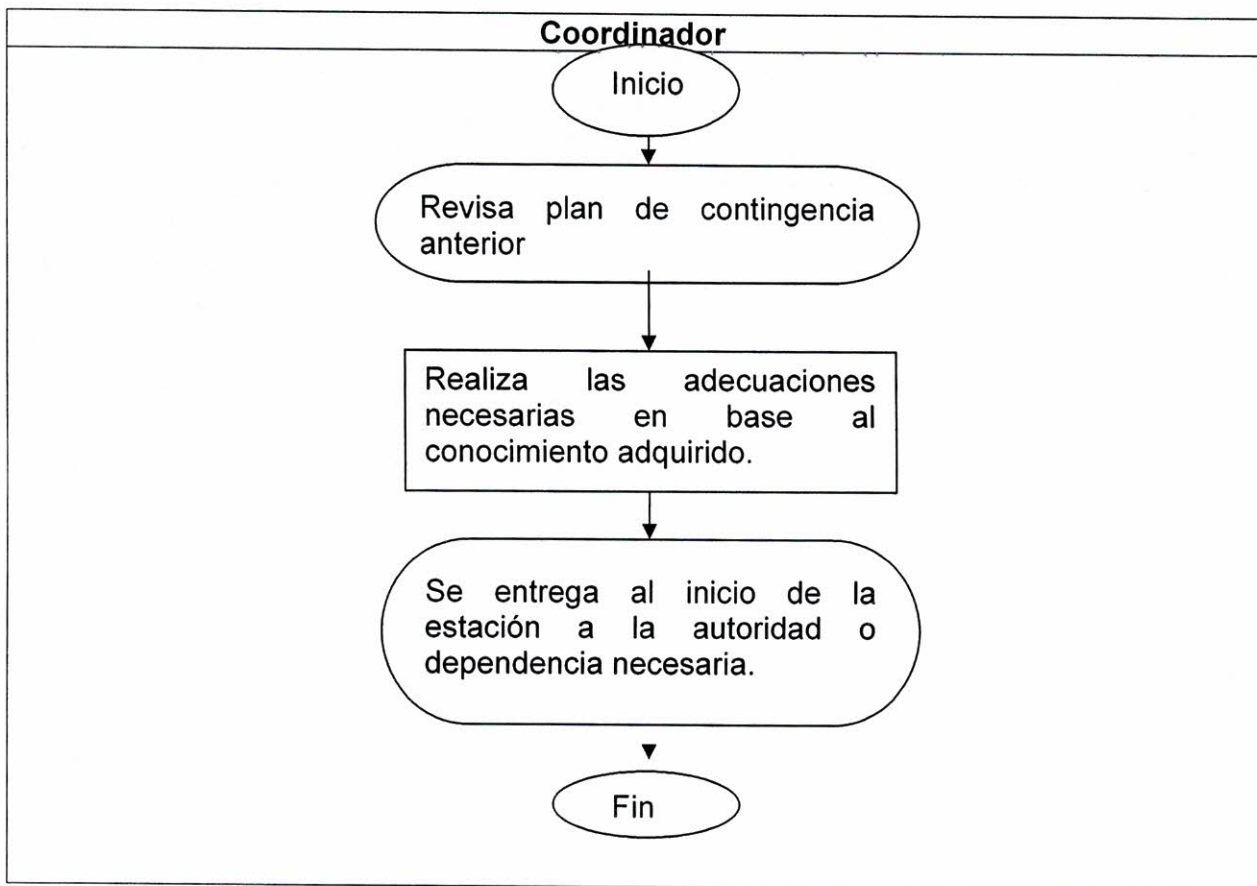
Coordinador

Inicio

Revisa plan de contingencia anterior

Realiza las adecuaciones necesarias en base al conocimiento adquirido.

Se entrega al inicio de la estación a la autoridad o dependencia necesaria.

Fin